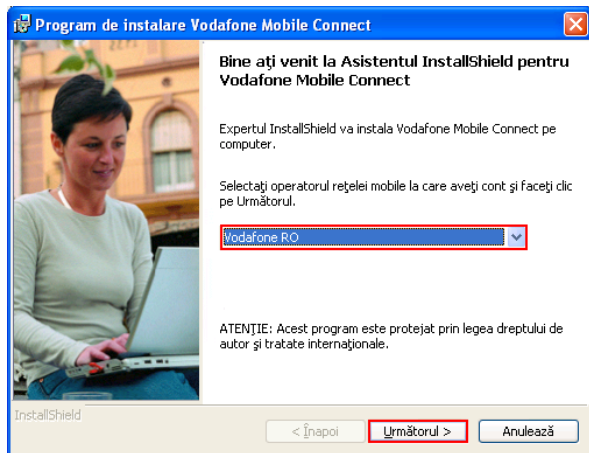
Program de instalare Vodafone Mobile Connect

Bine aţi venit la Asistentul InstallShield pentru Vodafone Mobile Connect

Expertul InstallShield va instala Vodafone Mobile Connect pe computer.

Selectaţi operatorul reţelei mobile la care aveţi cont şi faceţi clic pe Următorul.

Vodafone RO

ATENŢIE: Acest program este protejat prin legea dreptului de autor şi tratate internaţionale.

InstallShield

< Înapoi

Următorul >

Anulează